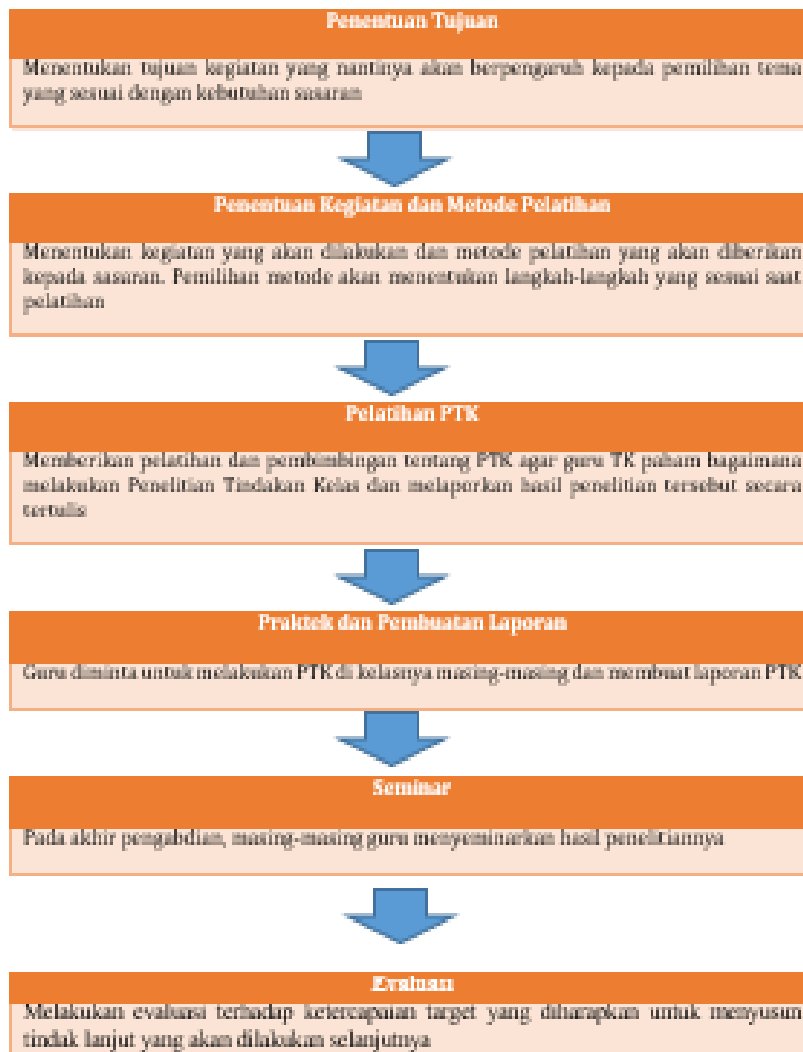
Penentuan Tujuan

Menentukan tujuan kegiatan yang nantinya akan berpengaruh kepada pemilihan tema yang sesuai dengan kebutuhan sasaran

Penentuan Kegiatan dan Metode Pelatihan

Menentukan kegiatan yang akan dilakukan dan metode pelatihan yang akan diberikan kepada sasaran. Pemilihan metode akan menentukan langkah-langkah yang sesuai saat pelatihan

Pelatihan PTK

Memberikan pelatihan dan pembimbingan tentang PTK agar guru TK paham bagaimana melakukan Penelitian Tindakan Kelas dan melaporkan hasil penelitian tersebut secara tertulis

Praktek dan Pembuatan Laporan

Guru diminta untuk melakukan PTK di kelasnya masing-masing dan membuat laporan PTK

Seminar

Pada akhir pengabdian, masing-masing guru menyeminarkan hasil penelitiannya

Evaluasi

Melakukan evaluasi terhadap ketercapaian target yang diharapkan untuk menyusun tindak lanjut yang akan dilakukan selanjutnya